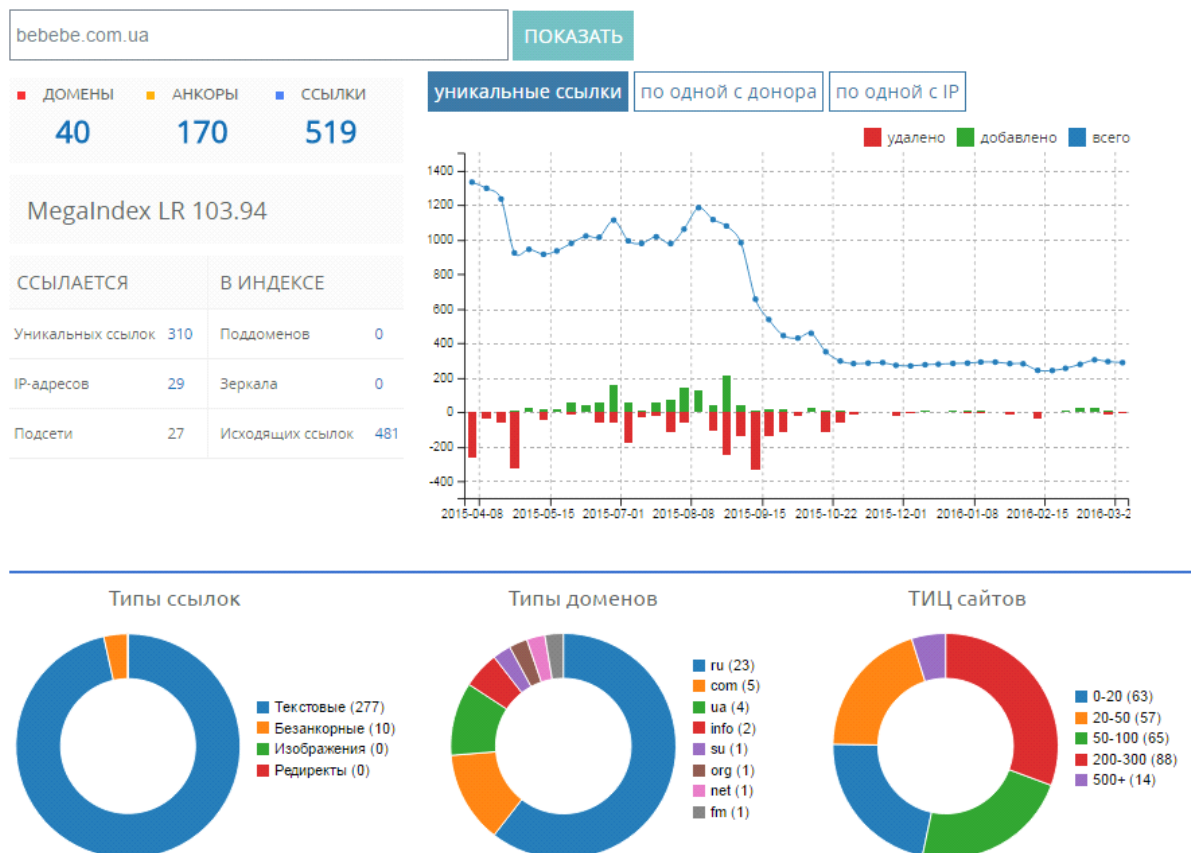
bebebe.com.ua

ПОКАЗАТЬ

ДОМЕНЫ 40
АНКОРЫ 170
ССЫЛКИ 519

MegaIndex LR 103.94

| ССЫЛАЕТСЯ | | В ИНДЕКСЕ | |
|---|---|---|---|
| Уникальных ссылок | 310 | Поддоменов | 0 |
| IP-адресов | 29 | Зеркала | 0 |
| Подсети | 27 | Исходящих ссылок | 481 |

уникальные ссылки | по одной с донора | по одной с IP

удалено добавлено всего

1400
1200
1000
800
600
400
200
0
-200
-400

2015-04-08 2015-05-15 2015-07-01 2015-08-08 2015-09-15 2015-10-22 2015-12-01 2016-01-08 2016-02-15 2016-03-2

Типы ссылок

Текстовые (277)
Безанкорные (10)
Изображения (0)
Редиректы (0)

Типы доменов

ru (23)
com (5)
ua (4)
info (2)
su (1)
org (1)
net (1)
fm (1)

ТИЦ сайтов

0-20 (63)
20-50 (57)
50-100 (65)
200-300 (88)
500+ (14)